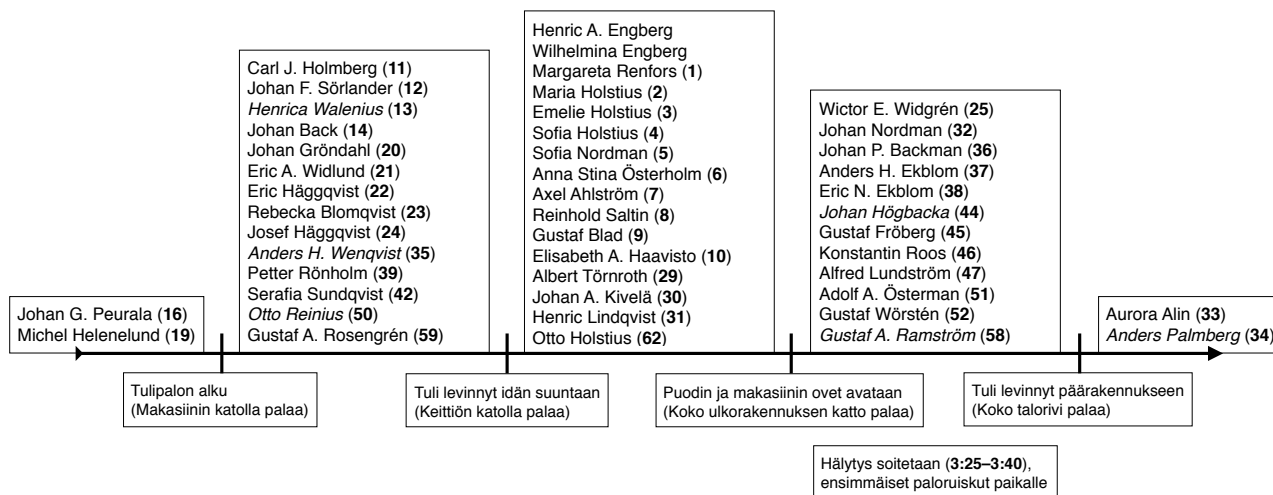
Johan G. Peurala (**16**)
Michel Helenelund (**19**)

Carl J. Holmberg (**11**)
Johan F. Sörlander (**12**)
*Henrica Walenius* (**13**)
Johan Back (**14**)
Johan Gröndahl (**20**)
Eric A. Widlund (**21**)
Eric Häggqvist (**22**)
Rebecka Blomqvist (**23**)
Josef Häggqvist (**24**)
*Anders H. Wenqvist* (**35**)
Petter Rönholm (**39**)
Serafia Sundqvist (**42**)
*Otto Reinius* (**50**)
Gustaf A. Rosengrén (**59**)

Henric A. Engberg
Wilhelmina Engberg
Margareta Renfors (**1**)
Maria Holstius (**2**)
Emelie Holstius (**3**)
Sofia Holstius (**4**)
Sofia Nordman (**5**)
Anna Stina Österholm (**6**)
Axel Ahlström (**7**)
Reinhold Saltin (**8**)
Gustaf Blad (**9**)
Elisabeth A. Haavisto (**10**)
Albert Törnroth (**29**)
Johan A. Kivelä (**30**)
Henric Lindqvist (**31**)
Otto Holstius (**62**)

Wictor E. Widgrén (**25**)
Johan Nordman (**32**)
Johan P. Backman (**36**)
Anders H. Ekblom (**37**)
Eric N. Ekblom (**38**)
*Johan Högbacka* (**44**)
Gustaf Fröberg (**45**)
Konstantin Roos (**46**)
Alfred Lundström (**47**)
Adolf A. Österman (**51**)
Gustaf Wörstén (**52**)
*Gustaf A. Ramström* (**58**)

Aurora Alin (**33**)
*Anders Palmberg* (**34**)

Tulipalon alku
(Makasiinin katolla palaa)

Tuli levinnyt idän suuntaan
(Keittiön katolla palaa)

Puodin ja makasiinin ovet avataan
(Koko ulkorakennuksen katto palaa)

Tuli levinnyt päärakennukseen
(Koko talorivi palaa)

Hälytys soitetaan (**3:25–3:40**), ensimmäiset paloruiskut paikalle